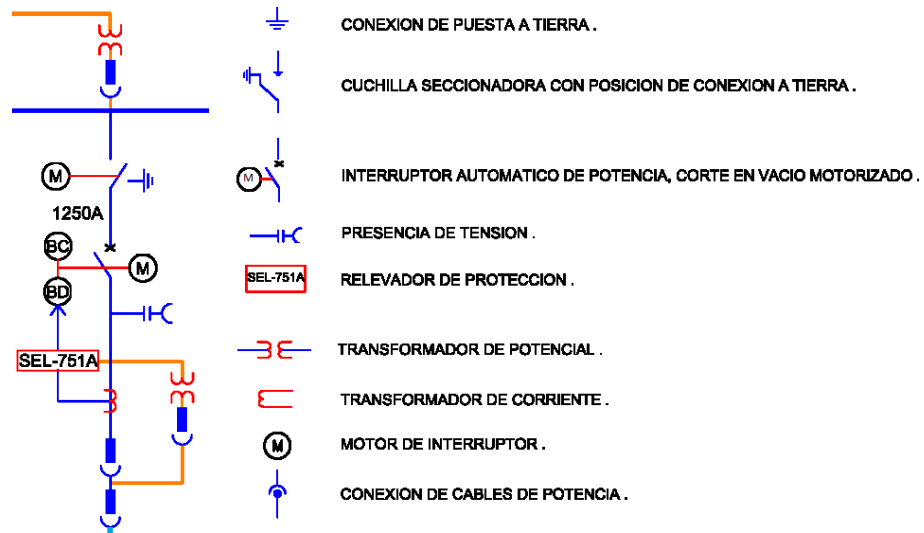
M

1250A

BC

M

BD

SEL-751A

CONEXION DE PUESTA A TIERRA .

CUCHILLA SECCIONADORA CON POSICION DE CONEXION A TIERRA .

M

INTERRUPTOR AUTOMATICO DE POTENCIA, CORTE EN VACIO MOTORIZADO .

PRESENCIA DE TENSION .

SEL-751A

RELEVADOR DE PROTECCION .

TRANSFORMADOR DE POTENCIAL .

TRANSFORMADOR DE CORRIENTE .

M

MOTOR DE INTERRUPTOR .

CONEXION DE CABLES DE POTENCIA .